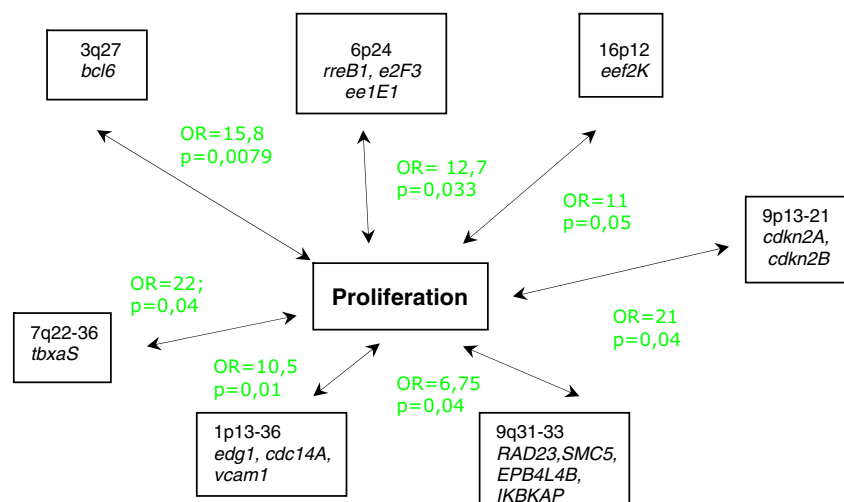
3q27
bcl6

6p24
rreB1, e2F3
ee1E1

16p12
eef2K

OR=15,8
p=0,0079

OR= 12,7
p=0,033

OR=11
p=0,05

9p13-21
cdkn2A,
cdkn2B

OR=22;
p=0,04

Proliferation

OR=21
p=0,04

7q22-36
tbxaS

OR=10,5
p=0,01

OR=6,75
p=0,04

1p13-36
edg1, cdc14A,
vcam1

9q31-33
RAD23,SMC5,
EPB4L4B,
IKBKAP